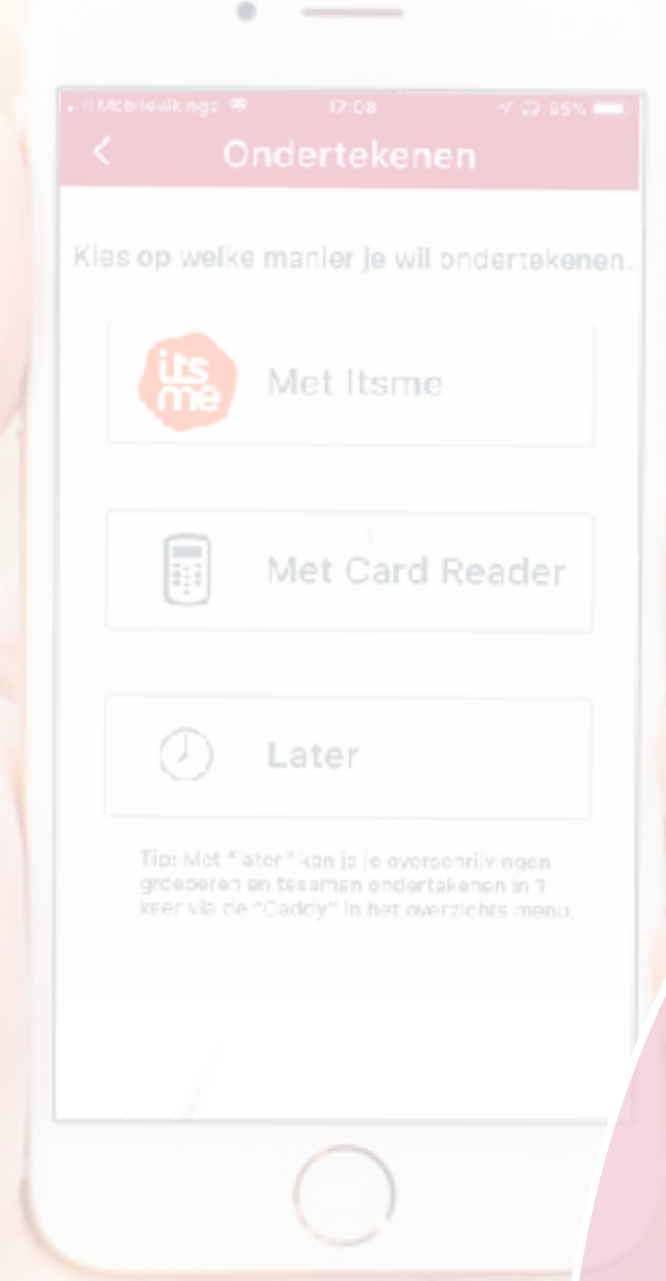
Mobile Vikings 17:08 85%

Ondertekenen

Kies op welke manier je wil ondertekenen.

its me

Met Itsme

Met Card Reader

Later

Tip: Met "later" kan je je overschrijvingen groeperen en tesamen ondertekenen in 1 keer via de "Caddy" in het overzichts menu.